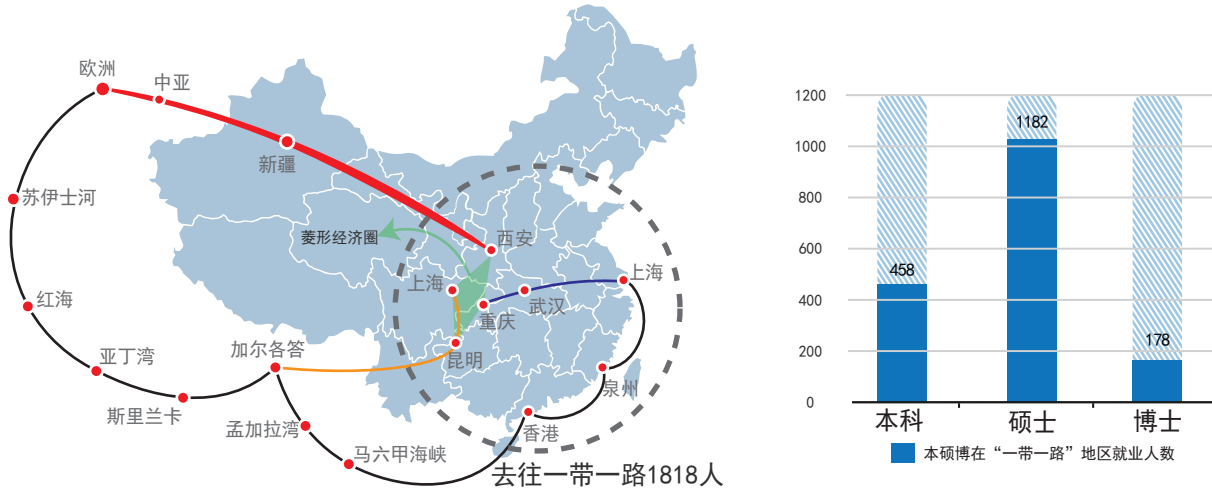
欧洲
中亚
新疆
苏伊士河
菱形经济圈
西安
上海
上海
武汉
重庆
红海
亚丁湾
加尔各答
昆明
泉州
斯里兰卡
孟加拉湾
香港
马六甲海峡
去往一带一路1818人

| 1200 |
|---|
| 1000 |
| 800 |
| 600 |
| 400 |
| 200 |
| 0 |

458
1182
178
本科
硕士
博士
本硕博在“一带一路”地区就业人数